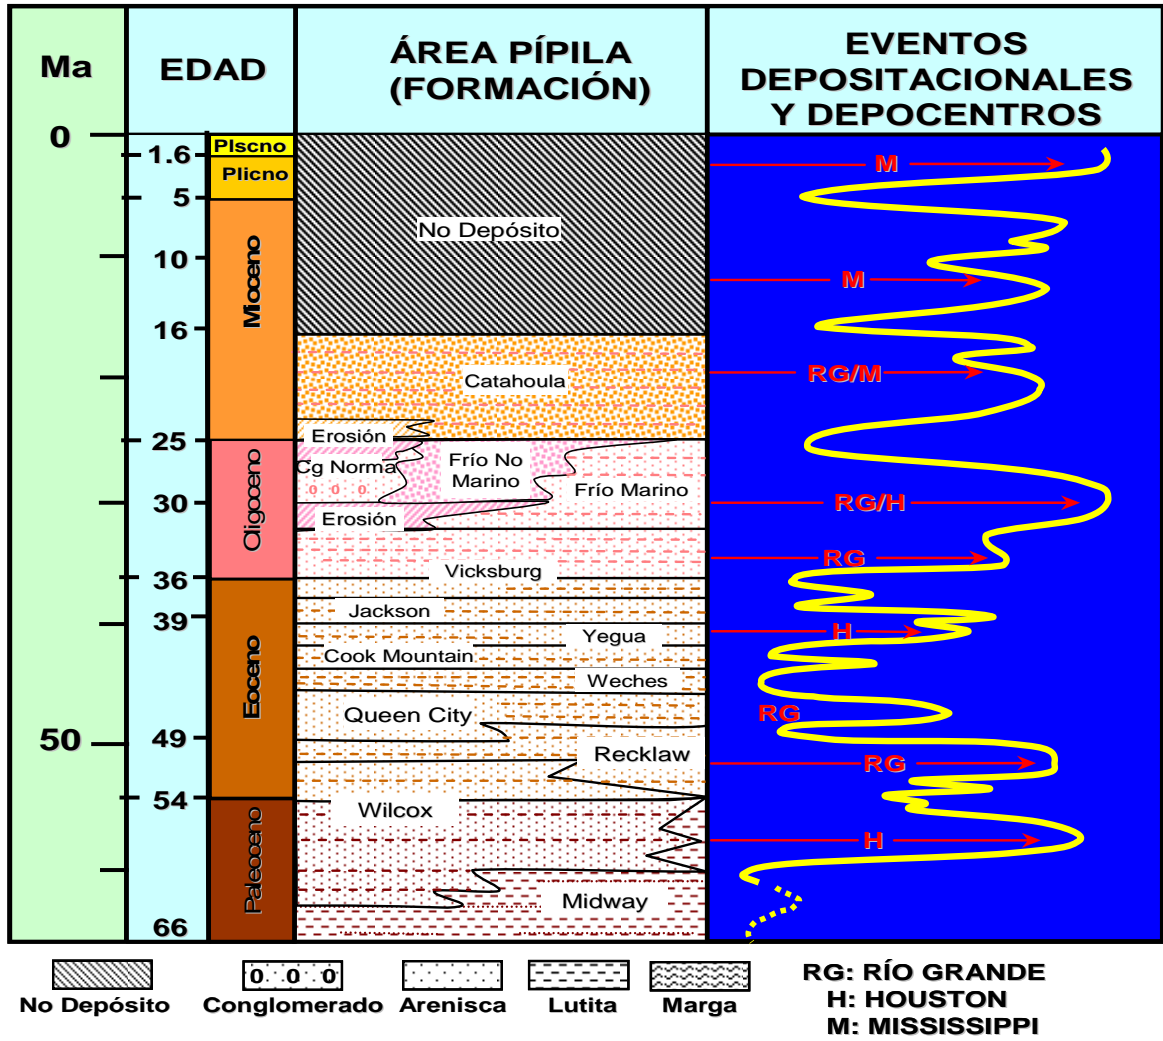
| Ma | EDAD | ÁREA PÍPILA (FORMACIÓN) | EVENTOS DEPOSITACIONALES Y DEPOCENTROS |
|---|---|---|---|

0
1.6 Plscno
Plicno
5
10 Moceno
16
25
30 Oligoceno
36
39
50 49 Eoceno
54
66 Paleoceno

No Depósito
Catahoula
Erosión
Cg Norma
0 0 0
Frío No Marino
Frío Marino
Erosión
Vicksburg
Jackson
Yegua
Cook Mountain
Weches
Queen City
Recklaw
Wilcox
Midway

M
M
RG/M
RG/H
RG
H
RG
RG
H

No Depósito
0 0 0 Conglomerado
Arenisca
Lutita
Marga

RG: RÍO GRANDE
H: HOUSTON
M: MISSISSIPPI